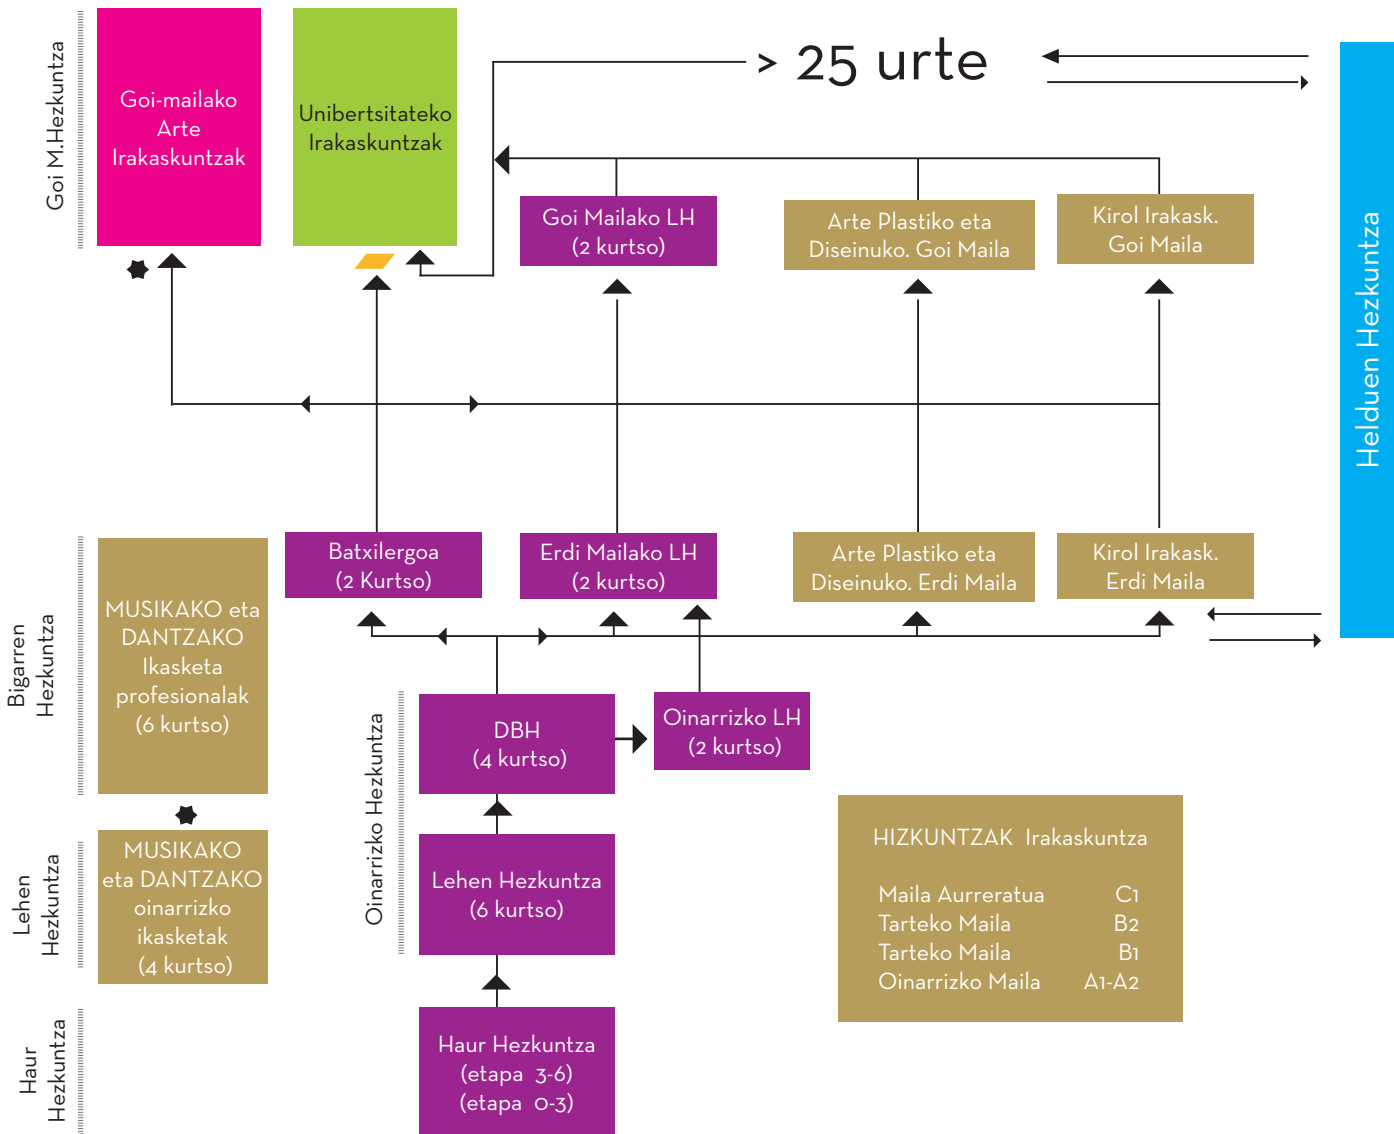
Goi M.Hezkuntza

Goi-mailako Arte Irakaskuntzak

Unibertsitateko Irakaskuntzak

> 25 urte

Helduen Hezkuntza

Goi Mailako LH (2 kurtso)

Arte Plastiko eta Diseinuko. Goi Maila

Kirol Irakask. Goi Maila

Bigarren Hezkuntza

MUSIKAKO eta DANTZAKO Ikasketa profesionalak (6 kurtso)

Batxilergoa (2 Kurtso)

Erdi Mailako LH (2 kurtso)

Arte Plastiko eta Diseinuko. Erdi Maila

Kirol Irakask. Erdi Maila

Oinarrizko Hezkuntza

DBH (4 kurtso)

Oinarrizko LH (2 kurtso)

Lehen Hezkuntza

MUSIKAKO eta DANTZAKO oinarrizko ikasketak (4 kurtso)

Lehen Hezkuntza (6 kurtso)

HIZKUNTZAK Irakaskuntza

| Maila Aurreratua | C1 |
|---|---|
| Tarteko Maila | B2 |
| Tarteko Maila | B1 |
| Oinarrizko Maila | A1-A2 |

Haur Hezkuntza

Haur Hezkuntza (etapa 3-6) (etapa 0-3)